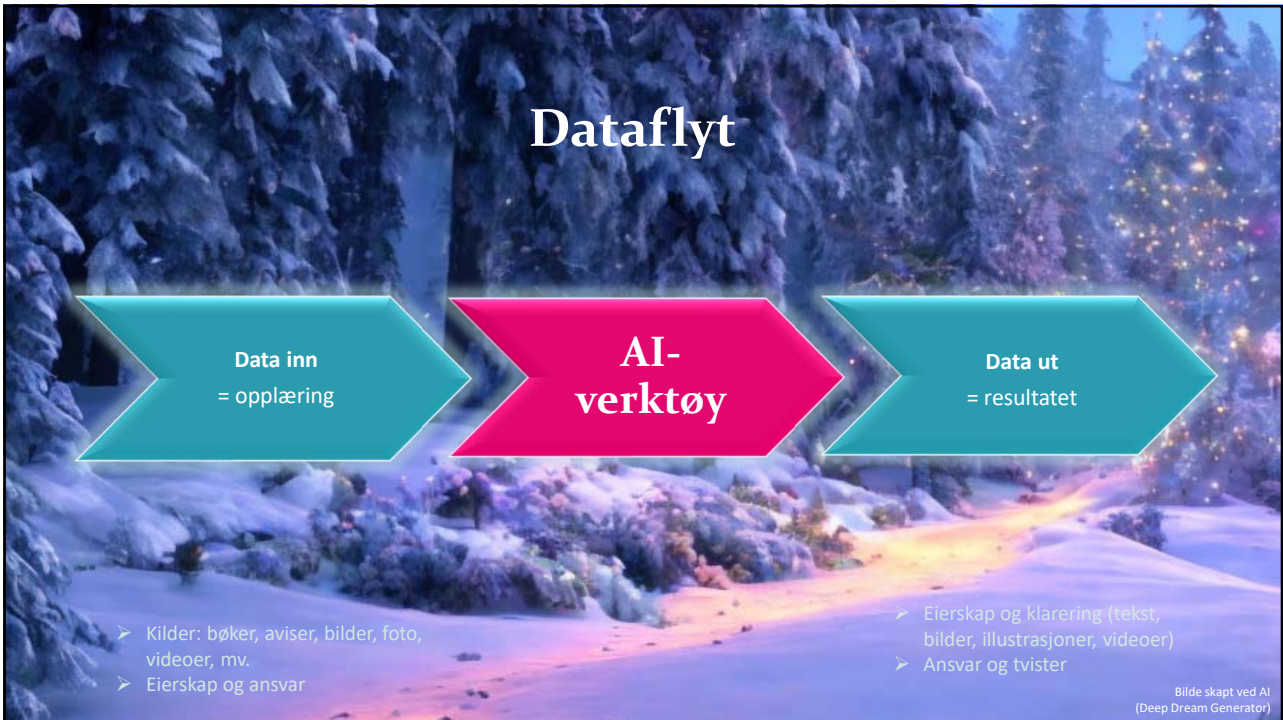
Dataflyt

Data inn
= opplæring

AI-verktøy

Data ut
= resultatet

➢ Kilder: bøker, aviser, bilder, foto, videoer, mv.
➢ Eierskap og ansvar

➢ Eierskap og klarering (tekst, bilder, illustrasjoner, videoer)
➢ Ansvar og tvister

Bilde skapt ved AI
(Deep Dream Generator)